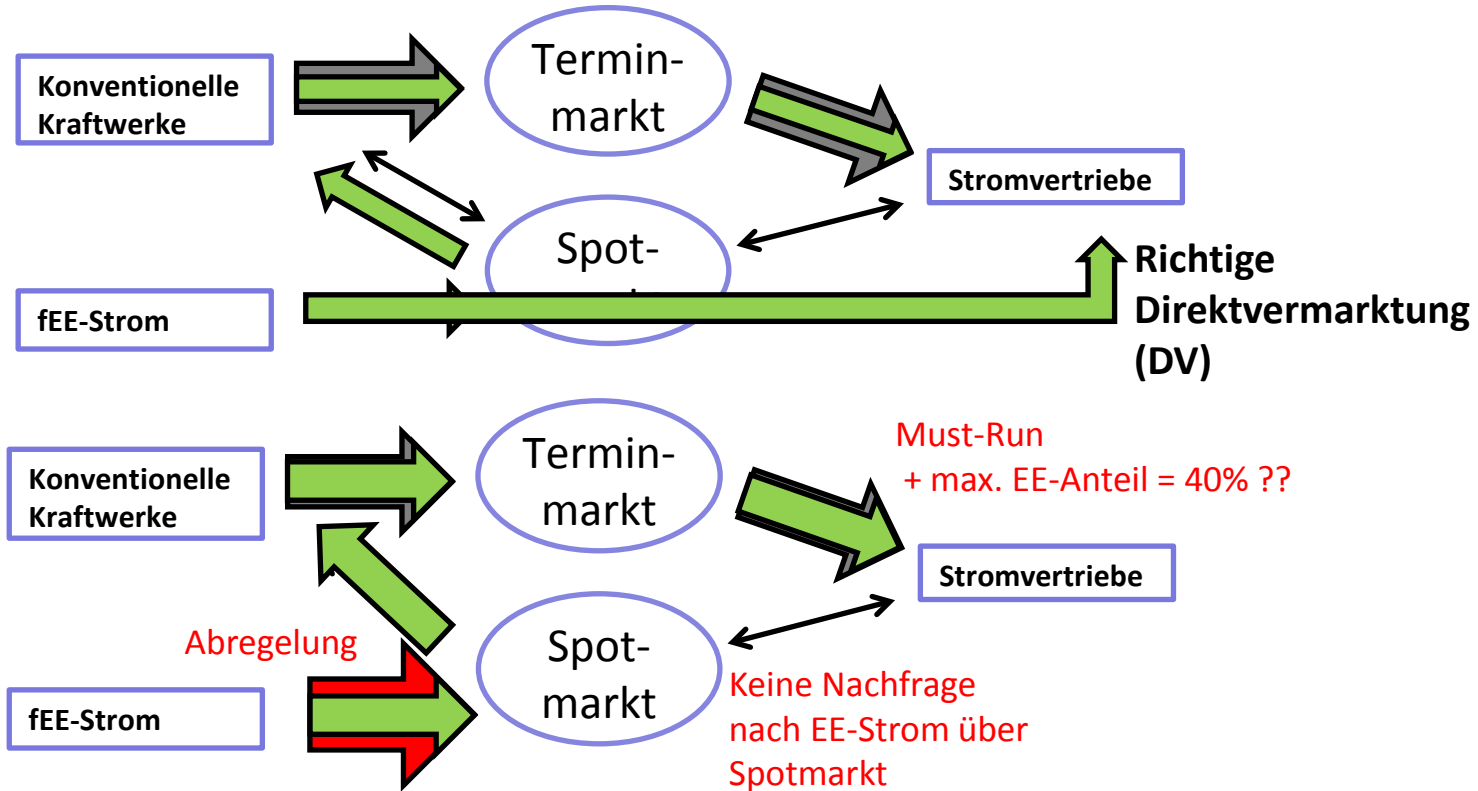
Konventionelle Kraftwerke

Termin-
markt

Stromvertriebe

Spot-
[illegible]

fEE-Strom

Richtige Direktvermarktung (DV)

Konventionelle Kraftwerke

Termin-
markt

Must-Run
+ max. EE-Anteil = 40% ??

Stromvertriebe

Abregelung

Spot-
markt

fEE-Strom

Keine Nachfrage nach EE-Strom über Spotmarkt